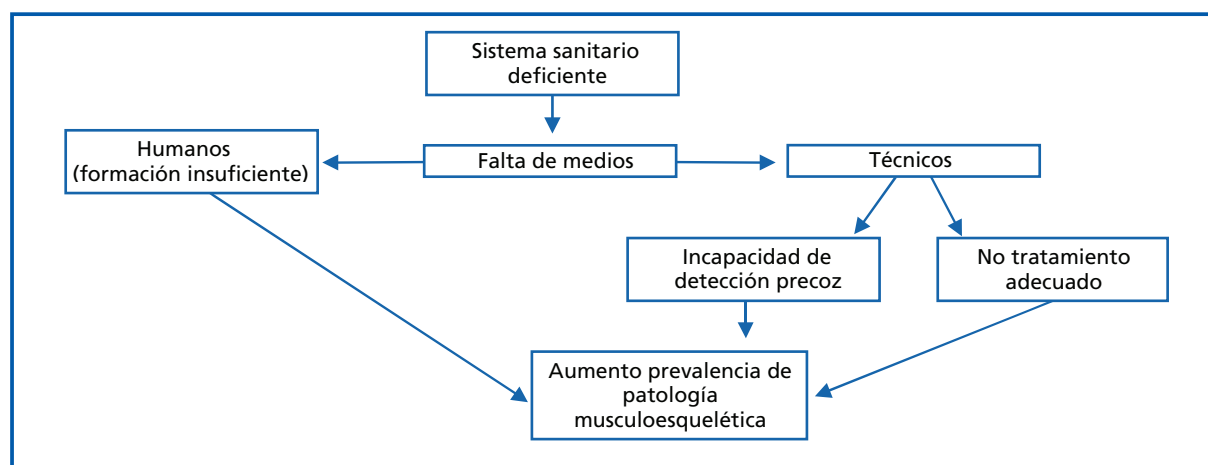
Sistema sanitario deficiente

Falta de medios

Humanos (formación insuficiente)

Técnicos

Incapacidad de detección precoz

No tratamiento adecuado

Aumento prevalencia de patología musculoesquelética